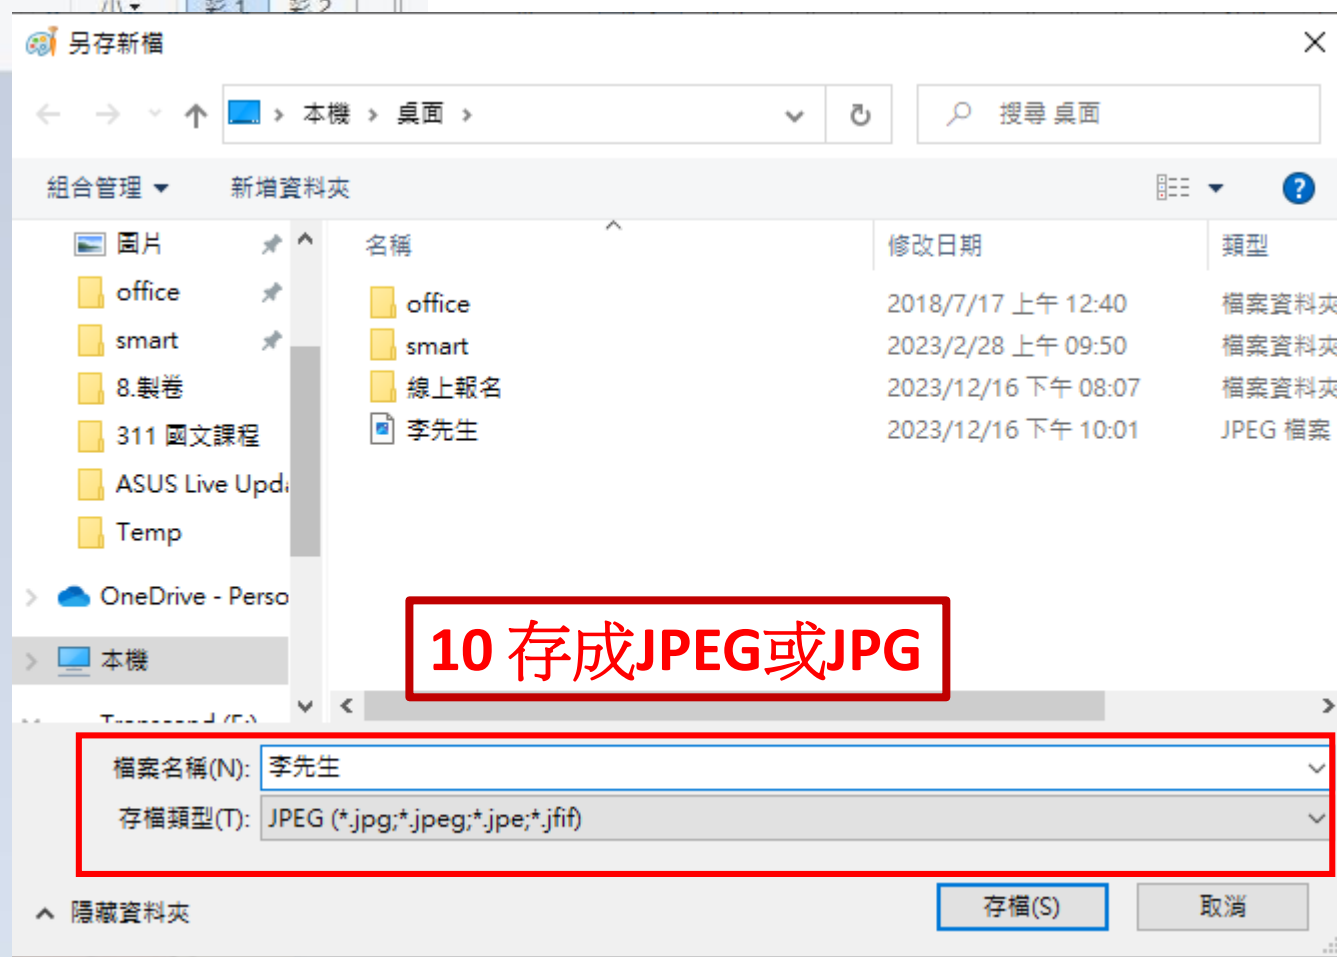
另存新檔

本機 › 桌面 ›

搜尋 桌面

組合管理 ▾ 新增資料夾

圖片
office
smart
8.製卷
311 國文課程
ASUS Live Upd
Temp
OneDrive - Perso
本機
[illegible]

| 名稱 | 修改日期 | 類型 |
|---|---|---|
| office | 2018/7/17 上午 12:40 | 檔案資料夾 |
| smart | 2023/2/28 上午 09:50 | 檔案資料夾 |
| 線上報名 | 2023/12/16 下午 08:07 | 檔案資料夾 |
| 李先生 | 2023/12/16 下午 10:01 | JPEG 檔案 |

10 存成JPEG或JPG

檔案名稱(N): 李先生
存檔類型(T): JPEG (*.jpg;*.jpeg;*.jpe;*.jfif)

隱藏資料夾

存檔(S) 取消